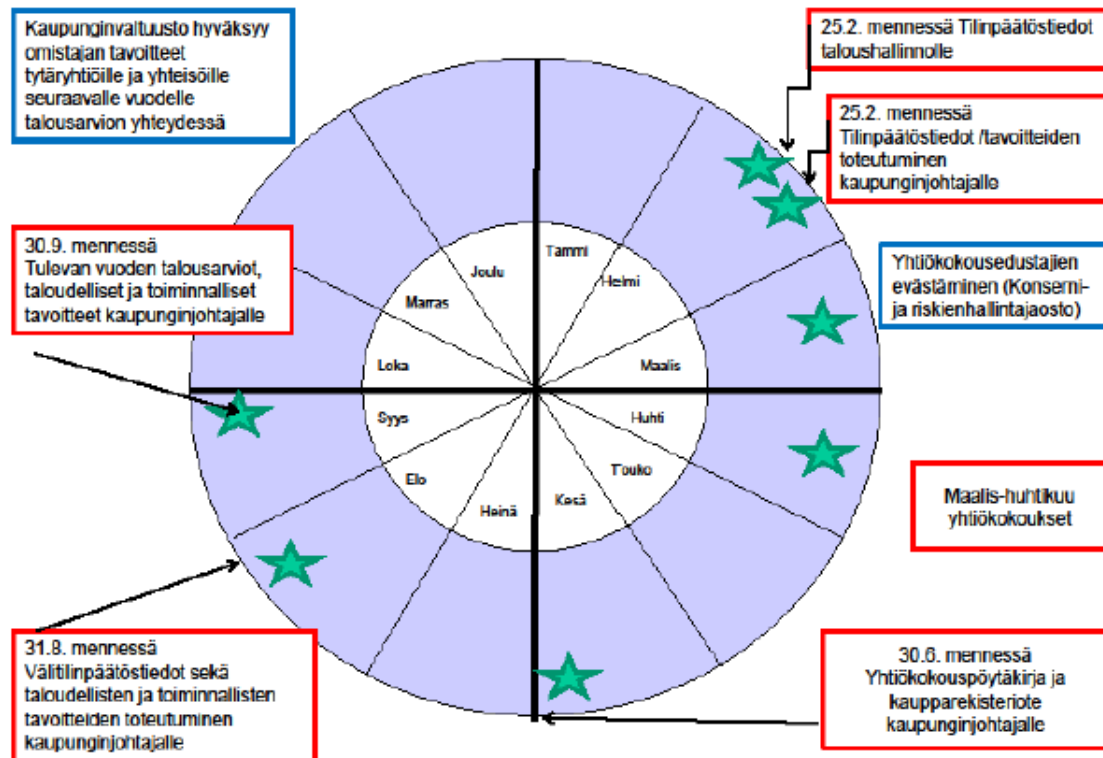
Kaupunginvaltuusto hyväksyy omistajan tavoitteet tytäryhtiöille ja yhteisöille seuraavalle vuodelle talousarvion yhteydessä

25.2. mennessä Tilinpäätöstiedot taloushallinnolle

25.2. mennessä Tilinpäätöstiedot /tavoitteiden toteutuminen kaupunginjohtajalle

30.9. mennessä Tulevan vuoden talousarviot, taloudelliset ja toiminnalliset tavoitteet kaupunginjohtajalle

Yhtiökokousedustajien evästäminen (Konserni- ja riskienhallintajaosto)

Tammi

Helmi

Maalis

Huhti

Touko

Kesä

Heinä

Elo

Syys

Loka

Marras

Joulu

Maalis-huhtikuu yhtiökokoukset

31.8. mennessä Välitilinpäätöstiedot sekä taloudellisten ja toiminnallisten tavoitteiden toteutuminen kaupunginjohtajalle

30.6. mennessä Yhtiökokouspöytäkirja ja kaupparekisteriote kaupunginjohtajalle